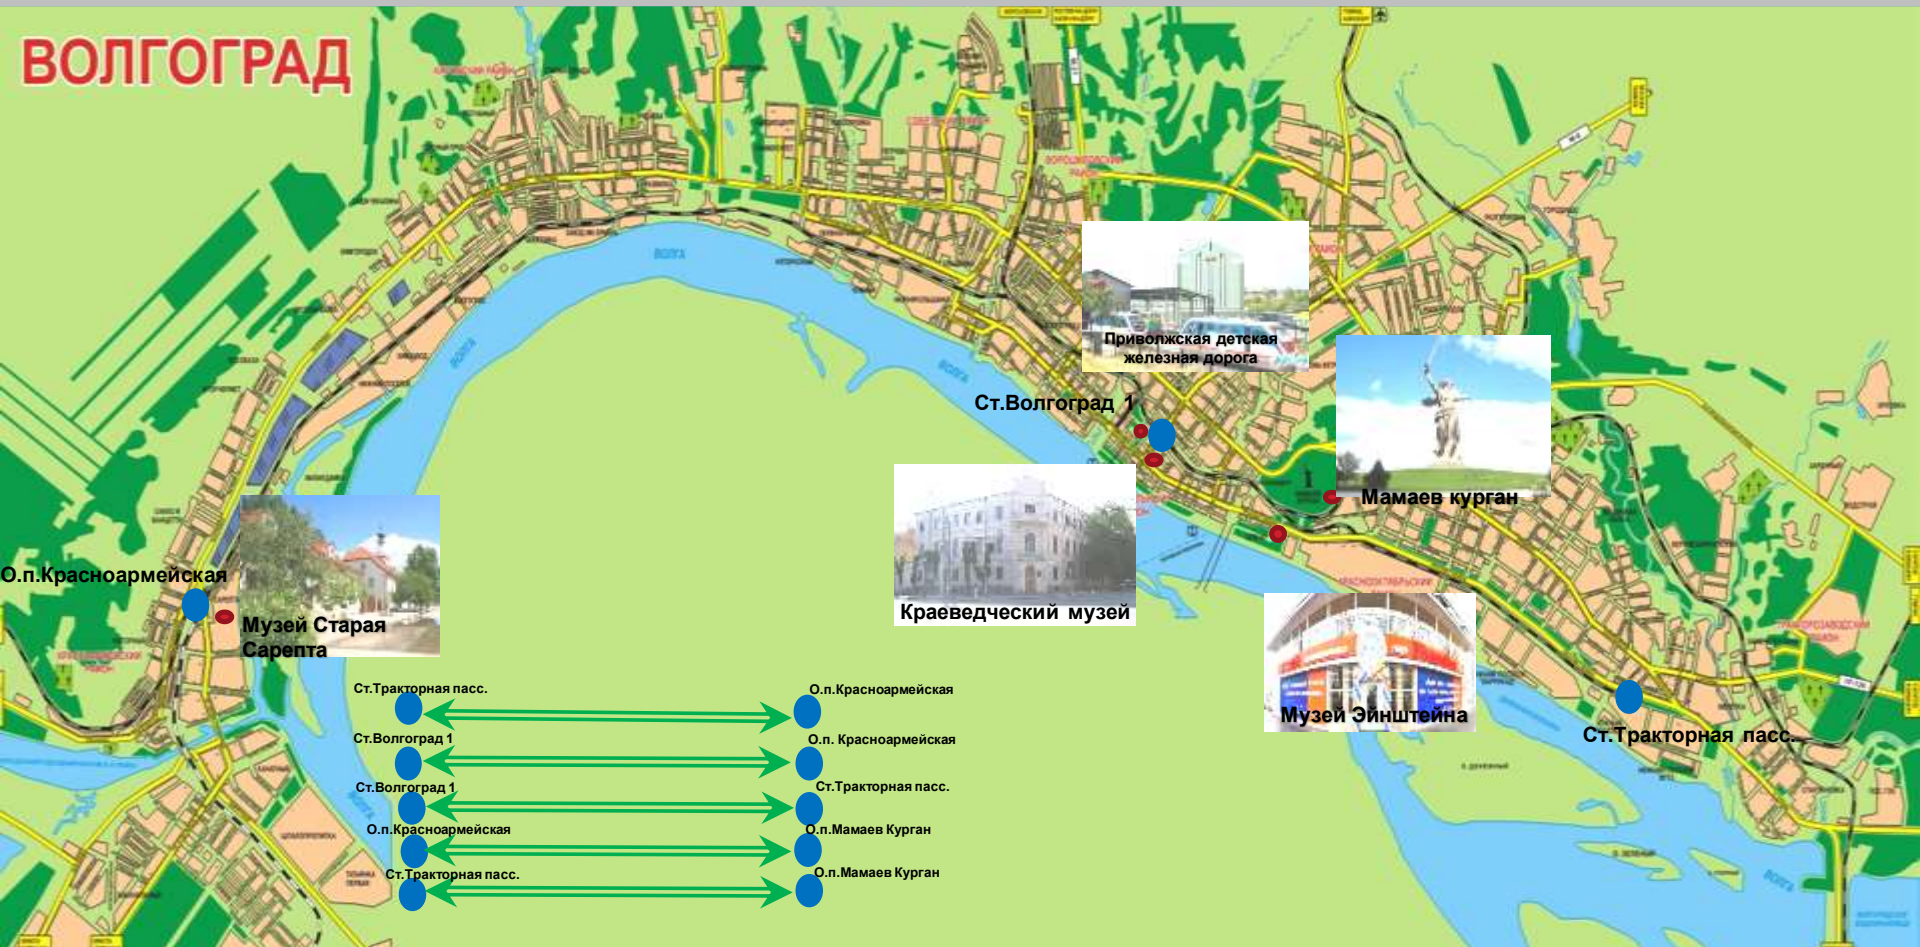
ВОЛГОГРАД

Приволжская детская железная дорога

Ст.Волгоград 1

Мамаев курган

Краеведческий музей

О.п.Красноармейская

Музей Старая Сарепта

Музей Эйнштейна

Ст.Тракторная пасс.

Ст.Тракторная пасс. — О.п.Красноармейская
Ст.Волгоград 1 — О.п. Красноармейская
Ст.Волгоград 1 — Ст.Тракторная пасс.
О.п.Красноармейская — О.п.Мамаев Курган
Ст.Тракторная пасс. — О.п.Мамаев Курган

ВОЛГА